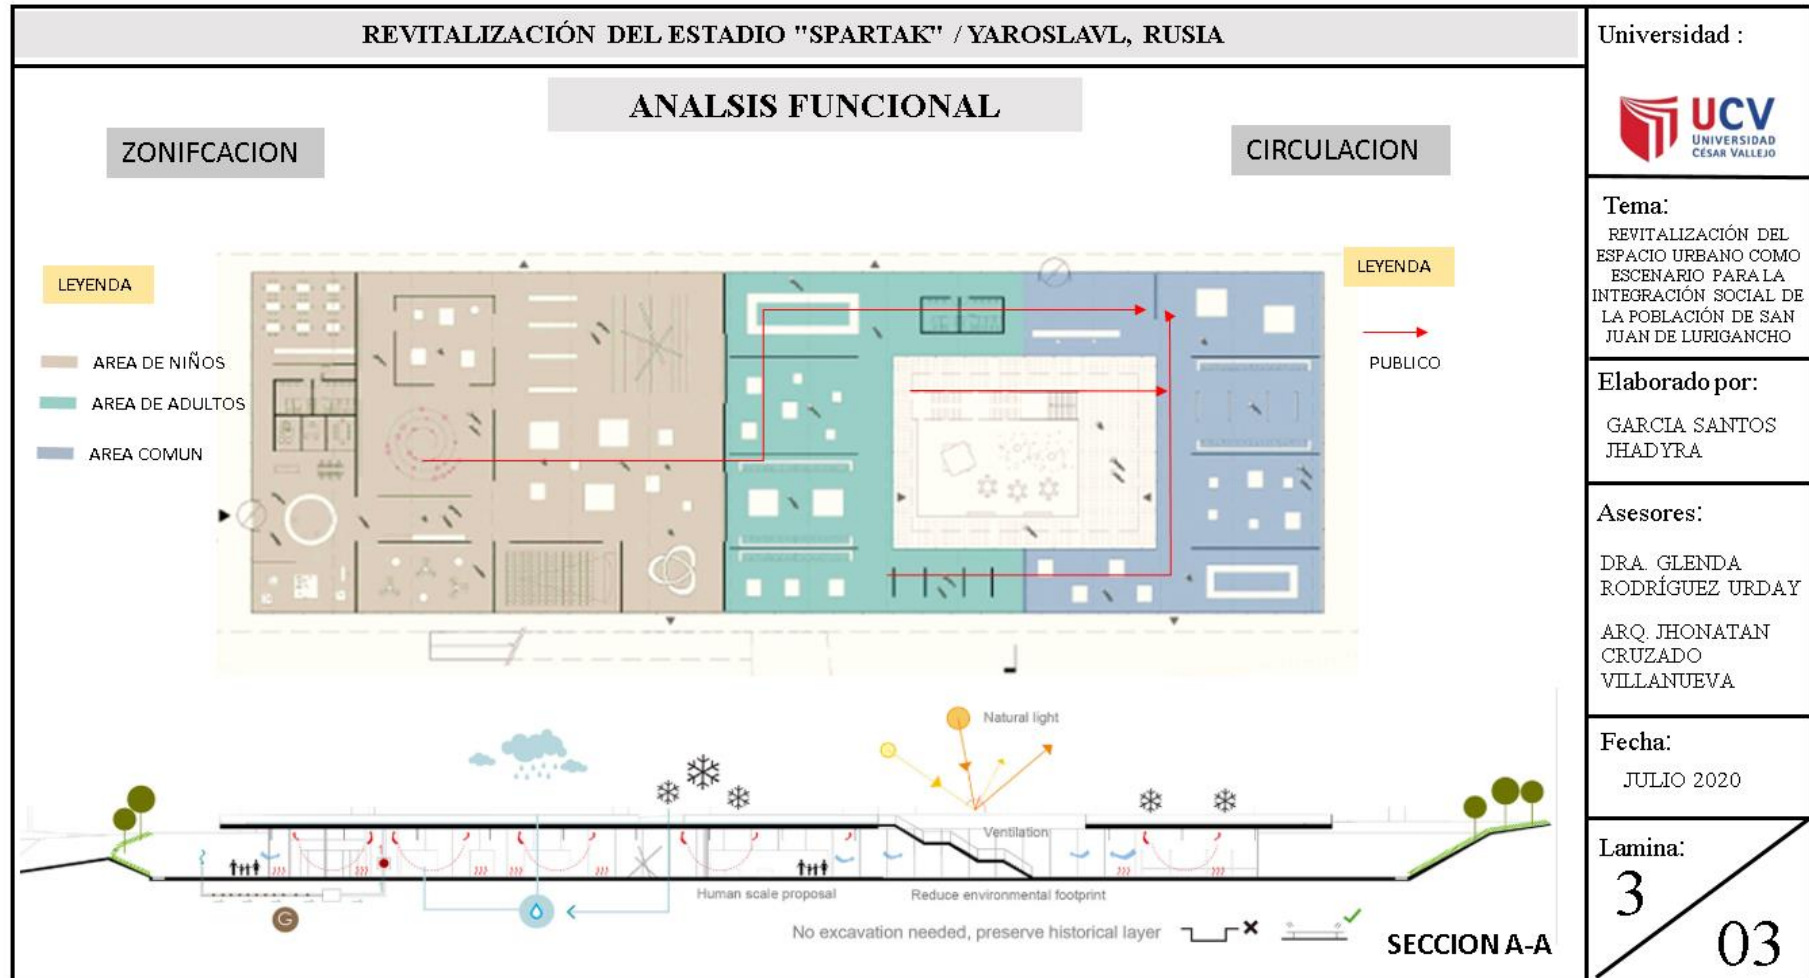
REVITALIZACIÓN DEL ESTADIO "SPARTAK" / YAROSLAVL, RUSIA

ANALSIS FUNCIONAL

ZONIFCACION

CIRCULACION

LEYENDA

AREA DE NIÑOS

AREA DE ADULTOS

AREA COMUN

LEYENDA

PUBLICO

Natural light

Ventilation

Human scale proposal

Reduce environmental footprint

No excavation needed, preserve historical layer

SECCION A-A

Universidad :

UCV UNIVERSIDAD CÉSAR VALLEJO

Tema:

REVITALIZACIÓN DEL ESPACIO URBANO COMO ESCENARIO PARA LA INTEGRACIÓN SOCIAL DE LA POBLACIÓN DE SAN JUAN DE LURIGANCHO

Elaborado por:

GARCIA SANTOS JHADYRA

Asesores:

DRA. GLENDA RODRÍGUEZ URDAY

ARQ. JHONATAN CRUZADO VILLANUEVA

Fecha:

JULIO 2020

Lamina:

3

03